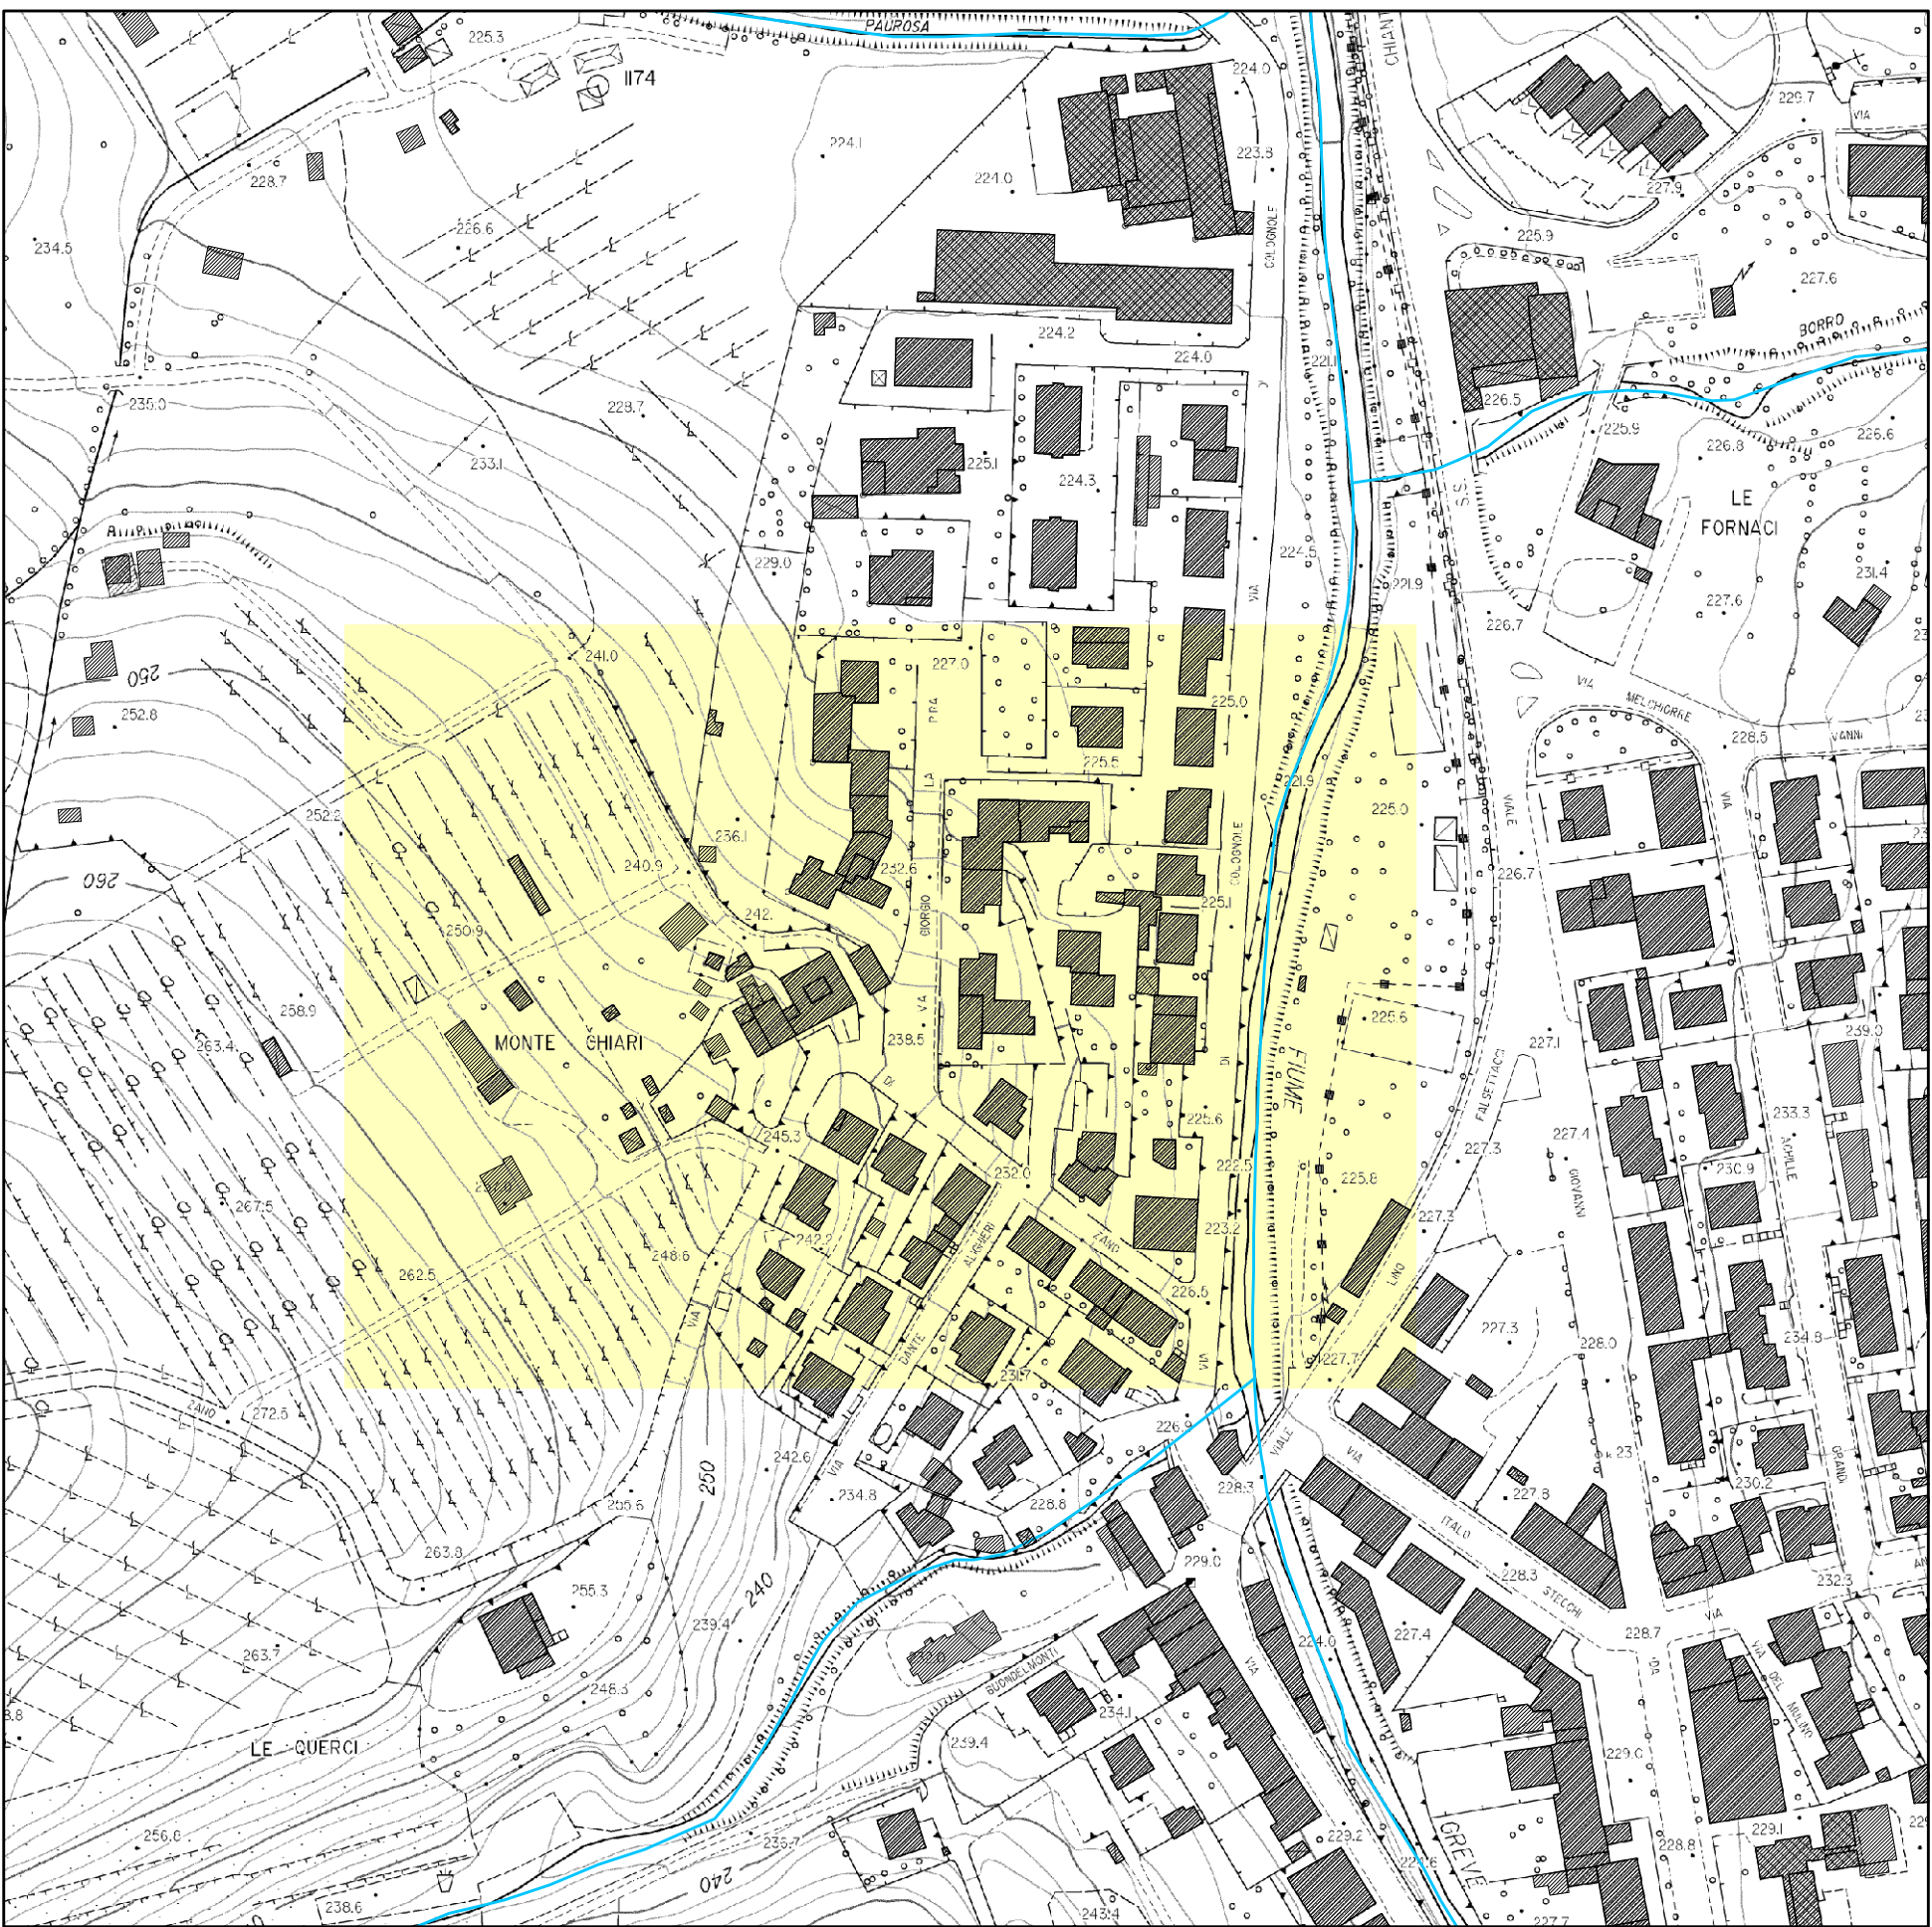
PAUROSA
225.3
1174
224.0
CHIANTI
229.7
VIA
224.1
223.8
228.7
224.0
COLOGNOLE
227.9
226.6
225.9
234.5
227.6
BORRO
224.2
224.0
221.1
226.5
235.0
228.7
225.9
226.8
226.6
225.1
233.1
224.3
LE
FORNACI
S.S.
229.0
224.5
231.4
VIA
221.9
227.6
226.7
241.0
227.0
250
VIA
MELCHIORRE
252.8
PRA
225.0
VANNI
228.5
LA
225.5
VIA
252.2
221.9
225.0
236.1
COLOGNOLE
VIALE
240.9
232.6
226.7
260
GIORGIO
225.1
242.
250.9
VIA
258.9
225.6
239.0
263.4
MONTE
CHIARI
238.5
227.1
DI
DI
FIUME
FALSETTACCI
233.3
245.3
226.6
227.4
ACHILLE
227.3
GIOVANNI
232.0
222.5
230.9
225.8
267.5
227.3
223.2
242.2
ALIGHIERI
ZANO
248.6
262.5
LINO
226.5
VIA
227.3
DANTE
228.0
VIA
234.8
231.7
227.7
ZANO
272.5
226.9
23
GRANDI
242.6
VIALE
VIA
250
228.3
VIA
230.2
234.8
227.8
228.8
ITALO
255.6
229.0
263.8
228.3
STECCHI
232.3
255.3
240
VIA
228.7
239.4
227.4
224.0
VIA
DA
VIA
DEL
MULINO
263.7
248.3
BUONDELMONTI
234.1
229.0
LE
QUERCI
239.4
256.8
235.7
229.2
GREVE
228.8
229.1
240
238.6
243.4
227.7